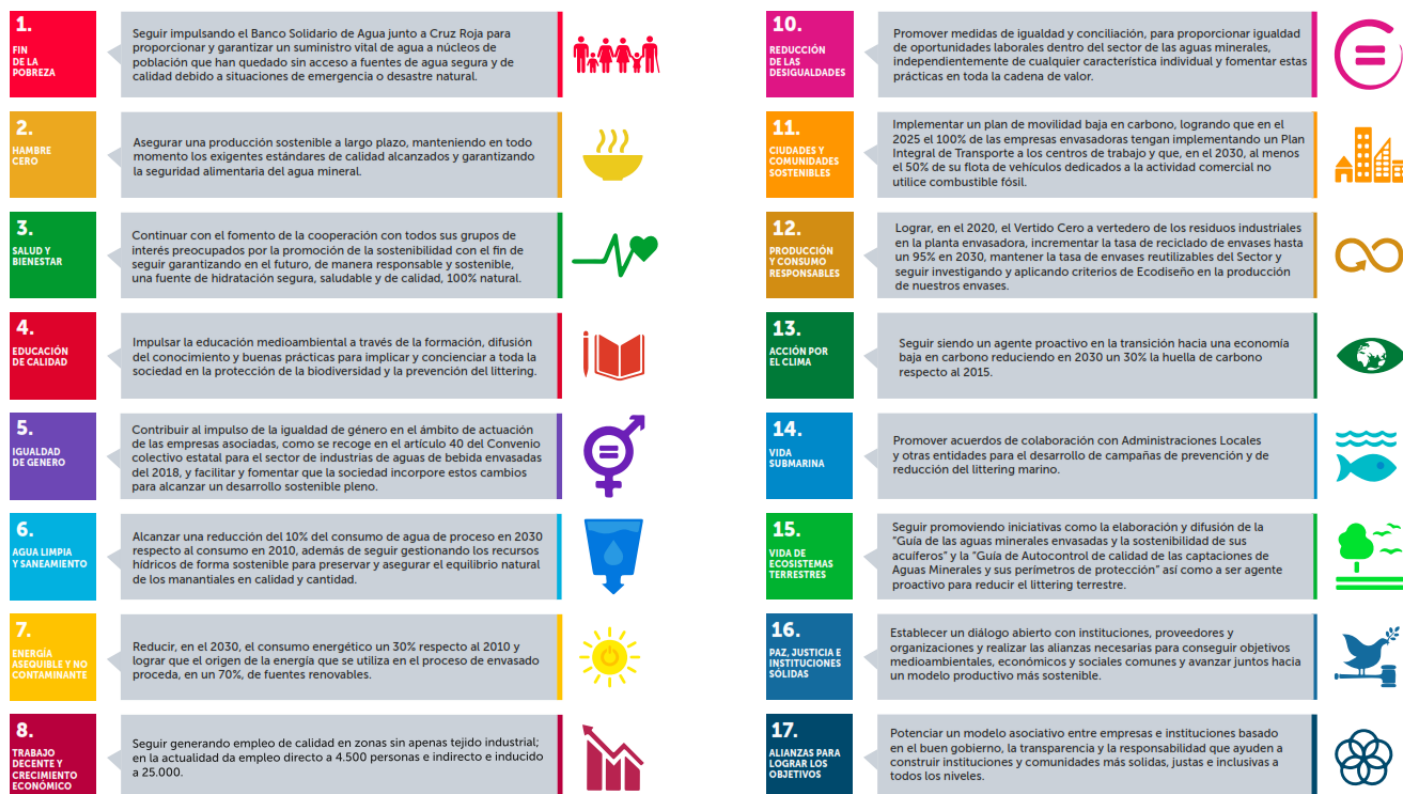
1.
FIN DE LA POBREZA

Seguir impulsando el Banco Solidario de Agua junto a Cruz Roja para proporcionar y garantizar un suministro vital de agua a núcleos de población que han quedado sin acceso a fuentes de agua segura y de calidad debido a situaciones de emergencia o desastre natural.

2.
HAMBRE CERO

Asegurar una producción sostenible a largo plazo, manteniendo en todo momento los exigentes estándares de calidad alcanzados y garantizando la seguridad alimentaria del agua mineral.

3.
SALUD Y BIENESTAR

Continuar con el fomento de la cooperación con todos sus grupos de interés preocupados por la promoción de la sostenibilidad con el fin de seguir garantizando en el futuro, de manera responsable y sostenible, una fuente de hidratación segura, saludable y de calidad, 100% natural.

4.
EDUCACIÓN DE CALIDAD

Impulsar la educación medioambiental a través de la formación, difusión del conocimiento y buenas prácticas para implicar y concienciar a toda la sociedad en la protección de la biodiversidad y la prevención del littering.

5.
IGUALDAD DE GÉNERO

Contribuir al impulso de la igualdad de género en el ámbito de actuación de las empresas asociadas, como se recoge en el artículo 40 del Convenio colectivo estatal para el sector de industrias de aguas de bebida envasadas del 2018, y facilitar y fomentar que la sociedad incorpore estos cambios para alcanzar un desarrollo sostenible pleno.

6.
AGUA LIMPIA Y SANEAMIENTO

Alcanzar una reducción del 10% del consumo de agua de proceso en 2030 respecto al consumo en 2010, además de seguir gestionando los recursos hídricos de forma sostenible para preservar y asegurar el equilibrio natural de los manantiales en calidad y cantidad.

7.
ENERGÍA ASEQUIBLE Y NO CONTAMINANTE

Reducir, en el 2030, el consumo energético un 30% respecto al 2010 y lograr que el origen de la energía que se utiliza en el proceso de envasado proceda, en un 70%, de fuentes renovables.

8.
TRABAJO DECENTE Y CRECIMIENTO ECONÓMICO

Seguir generando empleo de calidad en zonas sin apenas tejido industrial; en la actualidad da empleo directo a 4.500 personas e indirecto e inducido a 25.000.

10.
REDUCCIÓN DE LAS DESIGUALDADES

Promover medidas de igualdad y conciliación, para proporcionar igualdad de oportunidades laborales dentro del sector de las aguas minerales, independientemente de cualquier característica individual y fomentar estas prácticas en toda la cadena de valor.

11.
CIUDADES Y COMUNIDADES SOSTENIBLES

Implementar un plan de movilidad baja en carbono, logrando que en el 2025 el 100% de las empresas envasadoras tengan implementando un Plan Integral de Transporte a los centros de trabajo y que, en el 2030, al menos el 50% de su flota de vehículos dedicados a la actividad comercial no utilice combustible fósil.

12.
PRODUCCIÓN Y CONSUMO RESPONSABLES

Lograr, en el 2020, el Vertido Cero a vertedero de los residuos industriales en la planta envasadora, incrementar la tasa de reciclado de envases hasta un 95% en 2030, mantener la tasa de envases reutilizables del Sector y seguir investigando y aplicando criterios de Ecodiseño en la producción de nuestros envases.

13.
ACCIÓN POR EL CLIMA

Seguir siendo un agente proactivo en la transición hacia una economía baja en carbono reduciendo en 2030 un 30% la huella de carbono respecto al 2015.

14.
VIDA SUBMARINA

Promover acuerdos de colaboración con Administraciones Locales y otras entidades para el desarrollo de campañas de prevención y de reducción del littering marino.

15.
VIDA DE ECOSISTEMAS TERRESTRES

Seguir promoviendo iniciativas como la elaboración y difusión de la "Guía de las aguas minerales envasadas y la sostenibilidad de sus acuíferos" y la "Guía de Autocontrol de calidad de las captaciones de Aguas Minerales y sus perímetros de protección" así como a ser agente proactivo para reducir el littering terrestre.

16.
PAZ, JUSTICIA E INSTITUCIONES SÓLIDAS

Establecer un diálogo abierto con instituciones, proveedores y organizaciones y realizar las alianzas necesarias para conseguir objetivos medioambientales, económicos y sociales comunes y avanzar juntos hacia un modelo productivo más sostenible.

17.
ALIANZAS PARA LOGRAR LOS OBJETIVOS

Potenciar un modelo asociativo entre empresas e instituciones basado en el buen gobierno, la transparencia y la responsabilidad que ayuden a construir instituciones y comunidades más sólidas, justas e inclusivas a todos los niveles.